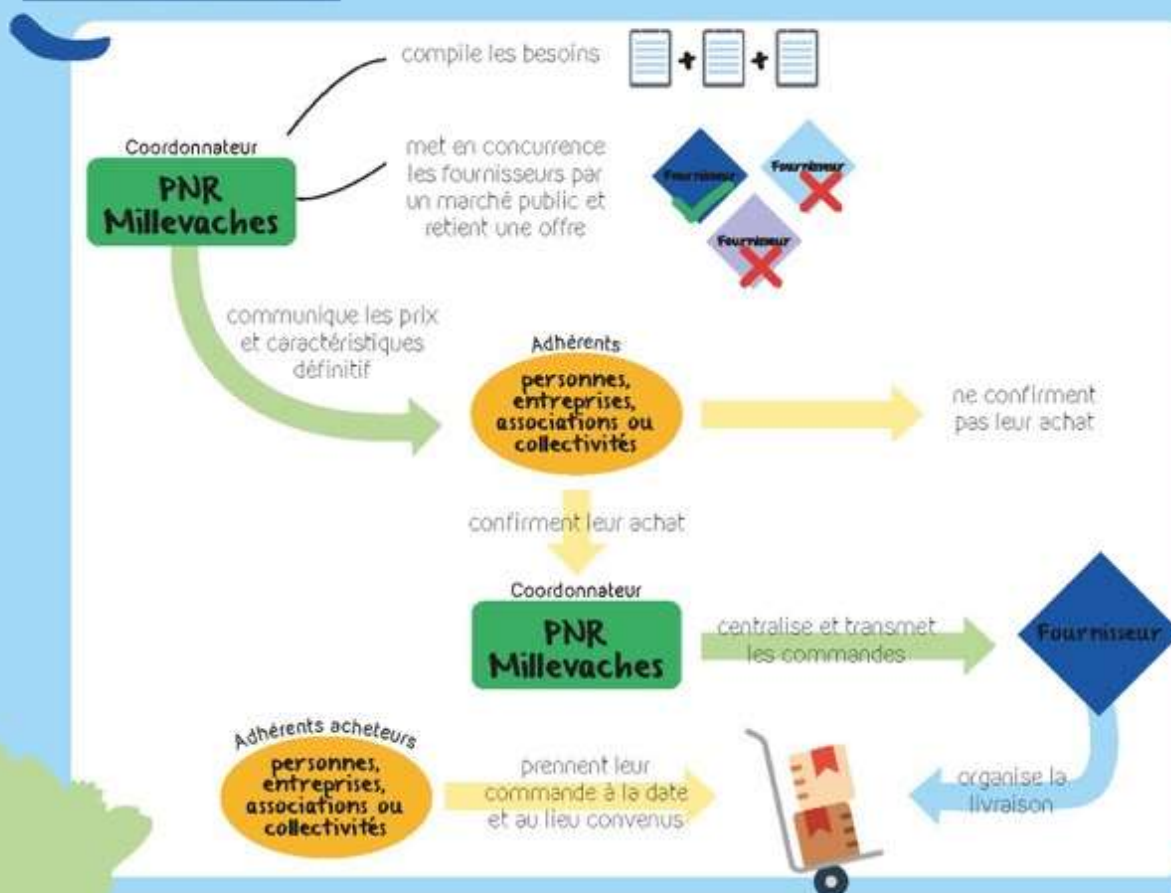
compile les besoins

Coordonnateur

PNR Millevaches

met en concurrence les fournisseurs par un marché public et retient une offre

Fournisseur

Fournisseur

Fournisseur

communique les prix et caractéristiques définitif

Adhérents

personnes, entreprises, associations ou collectivités

ne confirment pas leur achat

confirment leur achat

Coordonnateur

PNR Millevaches

centralise et transmet les commandes

Fournisseur

Adhérents acheteurs

personnes, entreprises, associations ou collectivités

prennent leur commande à la date et au lieu convenus

organise la livraison